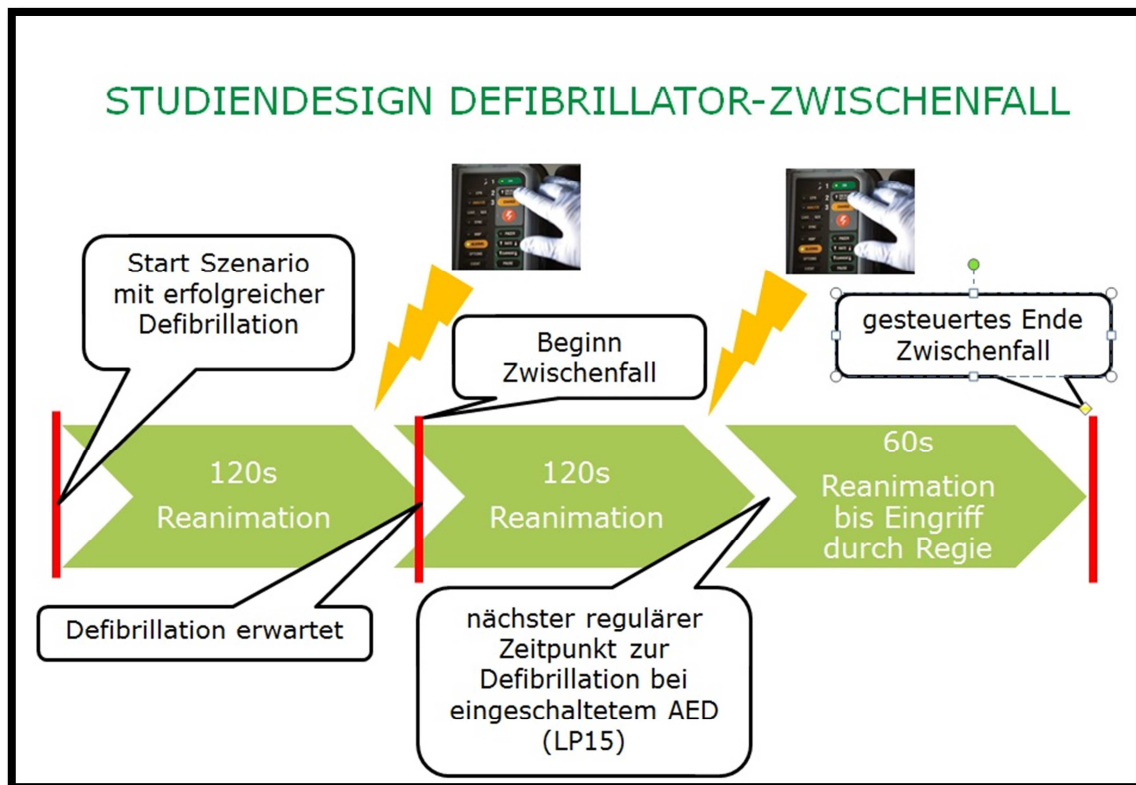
STUDIENDESIGN DEFIBRILLATOR-ZWISCHENFALL

Start Szenario mit erfolgreicher Defibrillation

Beginn Zwischenfall

gesteuertes Ende Zwischenfall

120s Reanimation

120s Reanimation

60s Reanimation bis Eingriff durch Regie

Defibrillation erwartet

nächster regulärer Zeitpunkt zur Defibrillation bei eingeschaltetem AED (LP15)